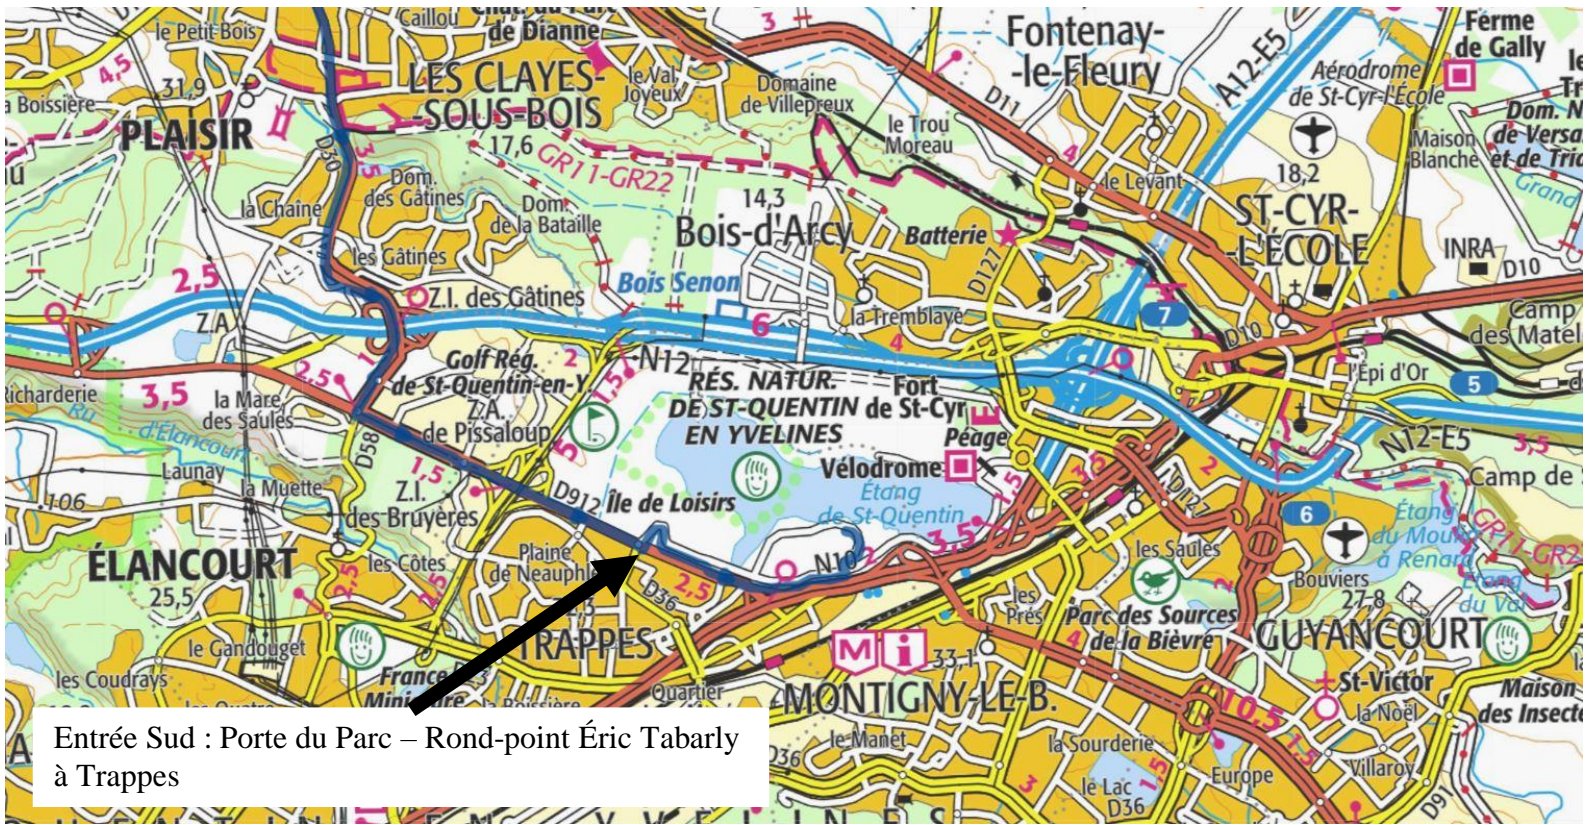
Caillou
de Dianne
le Petit-Bois
4,5
31,9
a Boissière
PLAISIR
LES CLAYES-SOUS-BOIS
le Val Joyeux
Domaine de Villepreux
3
Fontenay-le-Fleury
A12-E5
Ferme de Gally
Aérodrome de St-Cyr-l'École
D11
le Trou Moreau
17,6
GR11-GR22
Dom. des Gâtines
la Chaîne
D30
Dom. de la Bataille
14,3
Bois-d'Arcy
Batterie
le Levant
18,2
ST-CYR-L'ÉCOLE
Maison Blanche
Dom. N de Versa et de Tria
Grand
INRA
D10
les Gâtines
Z.I. des Gâtines
Bois Senon
D127
2,5
Z.A.
la Tremblaye
6
7
4
D10
Camp des Matel
Golf Rég. de-St-Quentin-en-Y.
N12
RÉS. NATUR. DE ST-QUENTIN EN YVELINES
Fort de St-Cyr
l'Épi d'Or
5
Richarderie
3,5
2,5
la Mare des Saules
Ru d'Élancourt
Z.A. de Pissaloup
1,5
Péage
N12-E5
3,5
Launay
D58
la Muette
Z.I. des Bruyères
1,5
D912
Île de Loisirs
Vélodrome
Étang de St-Quentin
Camp de
106
6
Étang du Moulin à Renard
GR11-GR2
ÉLANCOURT
25,5
les Côtes
Plaine de Neauphle
D36
N10
2,5
les Saules
Bouviers
27,8
Étang du Val
les Prés
Parc des Sources de la Bièvre
GUYANCOURT
le Gandouget
TRAPPES
France Miniature
M
i
33,1
St-Victor
Maison des Insecte
les Coudrays
Quartier
MONTIGNY-LE-B.
la Noël
10,5
le Manet
D36
la Sourderie
Europe
Villaroy
le Lac
D36
D91
Entrée Sud : Porte du Parc – Rond-point Éric Tabarly à Trappes